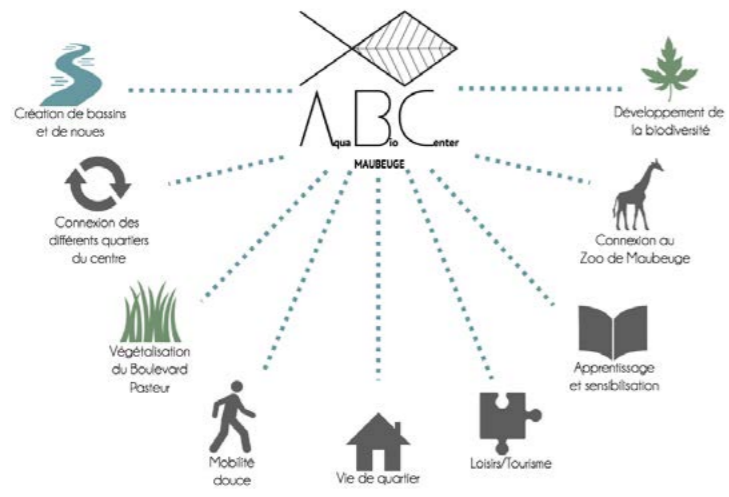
ABC
Aqua Bio Center
MAUBEUGE

Création de bassins et de noues

Développement de la biodiversité

Connexion des différents quartiers du centre

Connexion au Zoo de Maubeuge

Végétalisation du Boulevard Pasteur

Apprentissage et sensibilisation

Mobilité douce

Vie de quartier

Loisirs/Tourisme